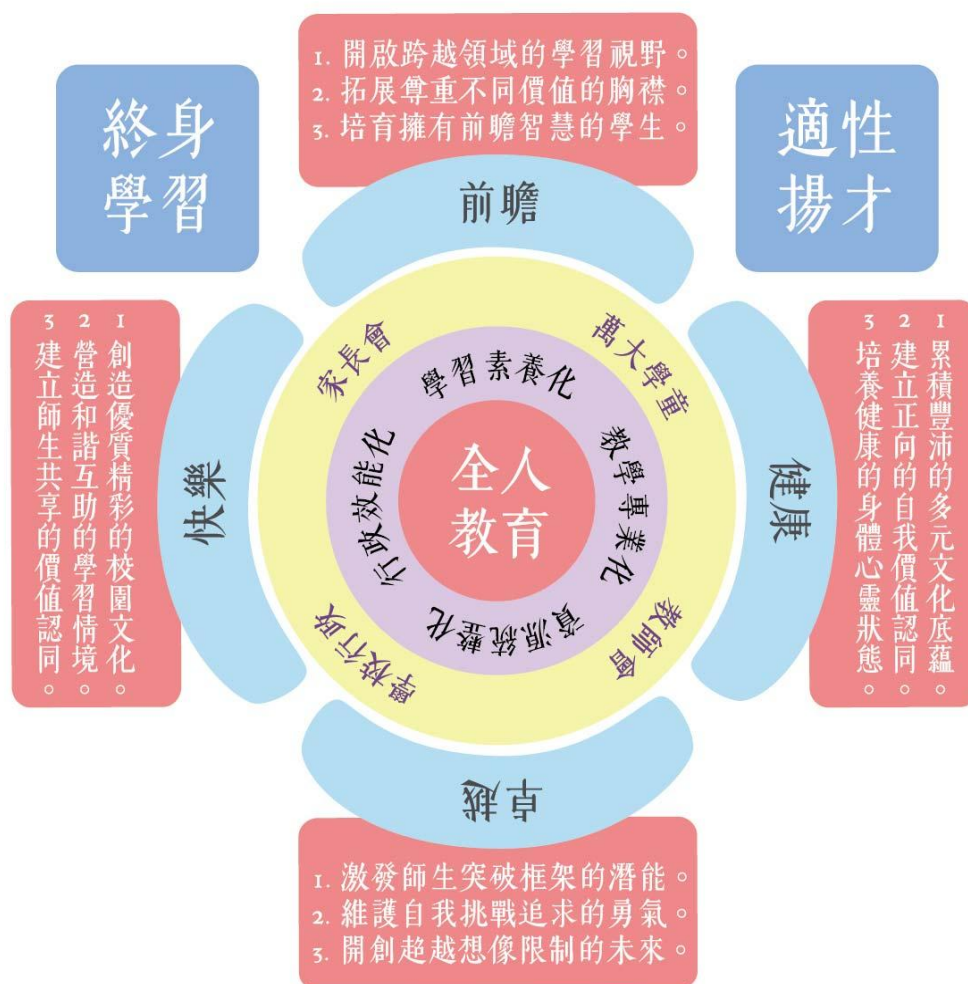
終身學習

1. 開啟跨越領域的學習視野。
2. 拓展尊重不同價值的胸襟。
3. 培育擁有前瞻智慧的學生。

適性揚才

前瞻

1 創造優質精彩的校園文化。
2 營造和諧互助的學習情境。
3 建立師生共享的價值認同。

快樂

家長會

萬大學童

學習素養化

行政效能化

全人教育

教學專業化

資源統整化

學校行政

教師會

健康

1 累積豐沛的多元文化底蘊。
2 建立正向的自我價值認同。
3 培養健康的身體心靈狀態。

卓越

1. 激發師生突破框架的潛能。
2. 維護自我挑戰追求的勇氣。
3. 開創超越想像限制的未來。